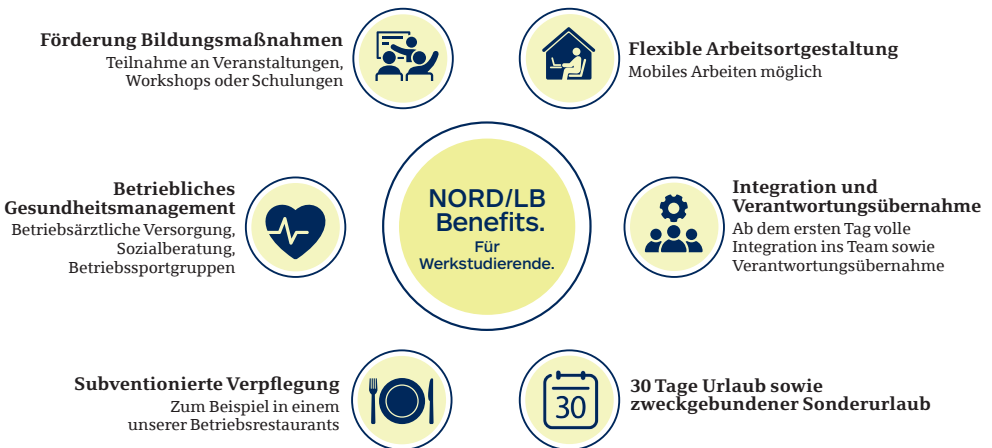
**Förderung Bildungsmaßnahmen**
Teilnahme an Veranstaltungen, Workshops oder Schulungen

**Flexible Arbeitsortgestaltung**
Mobiles Arbeiten möglich

**Betriebliches Gesundheitsmanagement**
Betriebsärztliche Versorgung, Sozialberatung, Betriebssportgruppen

NORD/LB Benefits.
Für Werkstudierende.

**Integration und Verantwortungsübernahme**
Ab dem ersten Tag volle Integration ins Team sowie Verantwortungsübernahme

**Subventionierte Verpflegung**
Zum Beispiel in einem unserer Betriebsrestaurants

30

**30 Tage Urlaub sowie zweckgebundener Sonderurlaub**